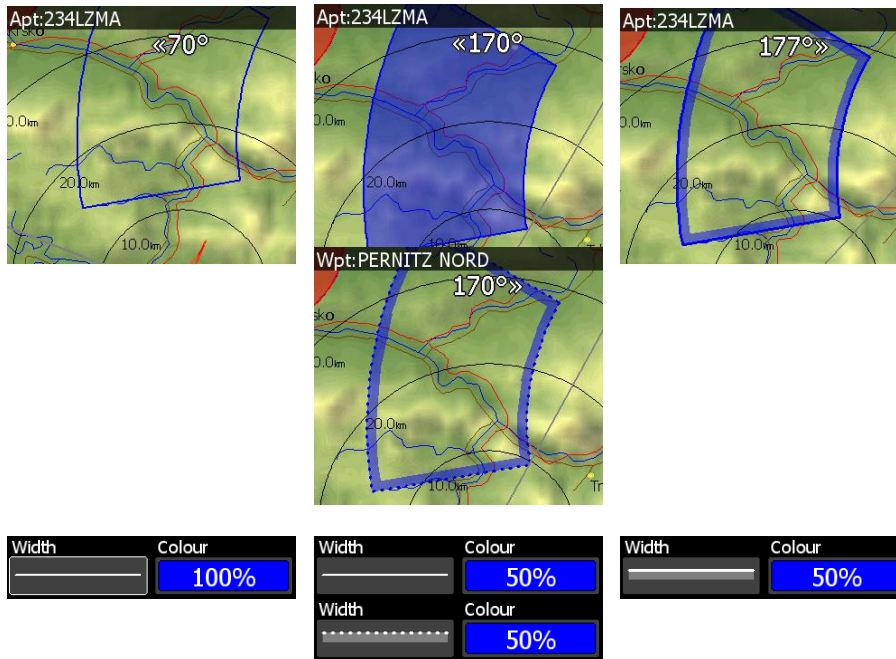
Apt:234LZMA
«70°
rsko
0.0km
20.0km
10.0km

Apt:234LZMA
«170°
sko
0.0km
20.0km

Apt:234LZMA
177°»
rsko
0.0km
20.0km
10.0km

Wpt:PERNITZ NORD
170°»
sko
0.0km
20.0km
10.0km
Tr

Width
Colour
100%

Width
Colour
50%
Width
Colour
50%

Width
Colour
50%